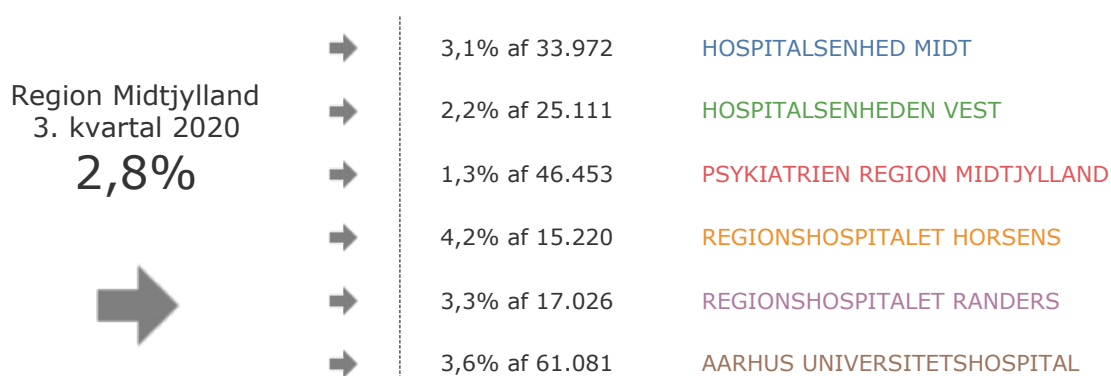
Region Midtjylland
3. kvartal 2020
2,8%

3,1% af 33.972 HOSPITALSENHED MIDT

2,2% af 25.111 HOSPITALSENHEDEN VEST

1,3% af 46.453 PSYKIATRIEN REGION MIDTJYLLAND

4,2% af 15.220 REGIONSHOSPITALET HORSENS

3,3% af 17.026 REGIONSHOSPITALET RANDERS

3,6% af 61.081 AARHUS UNIVERSITETSHOSPITAL